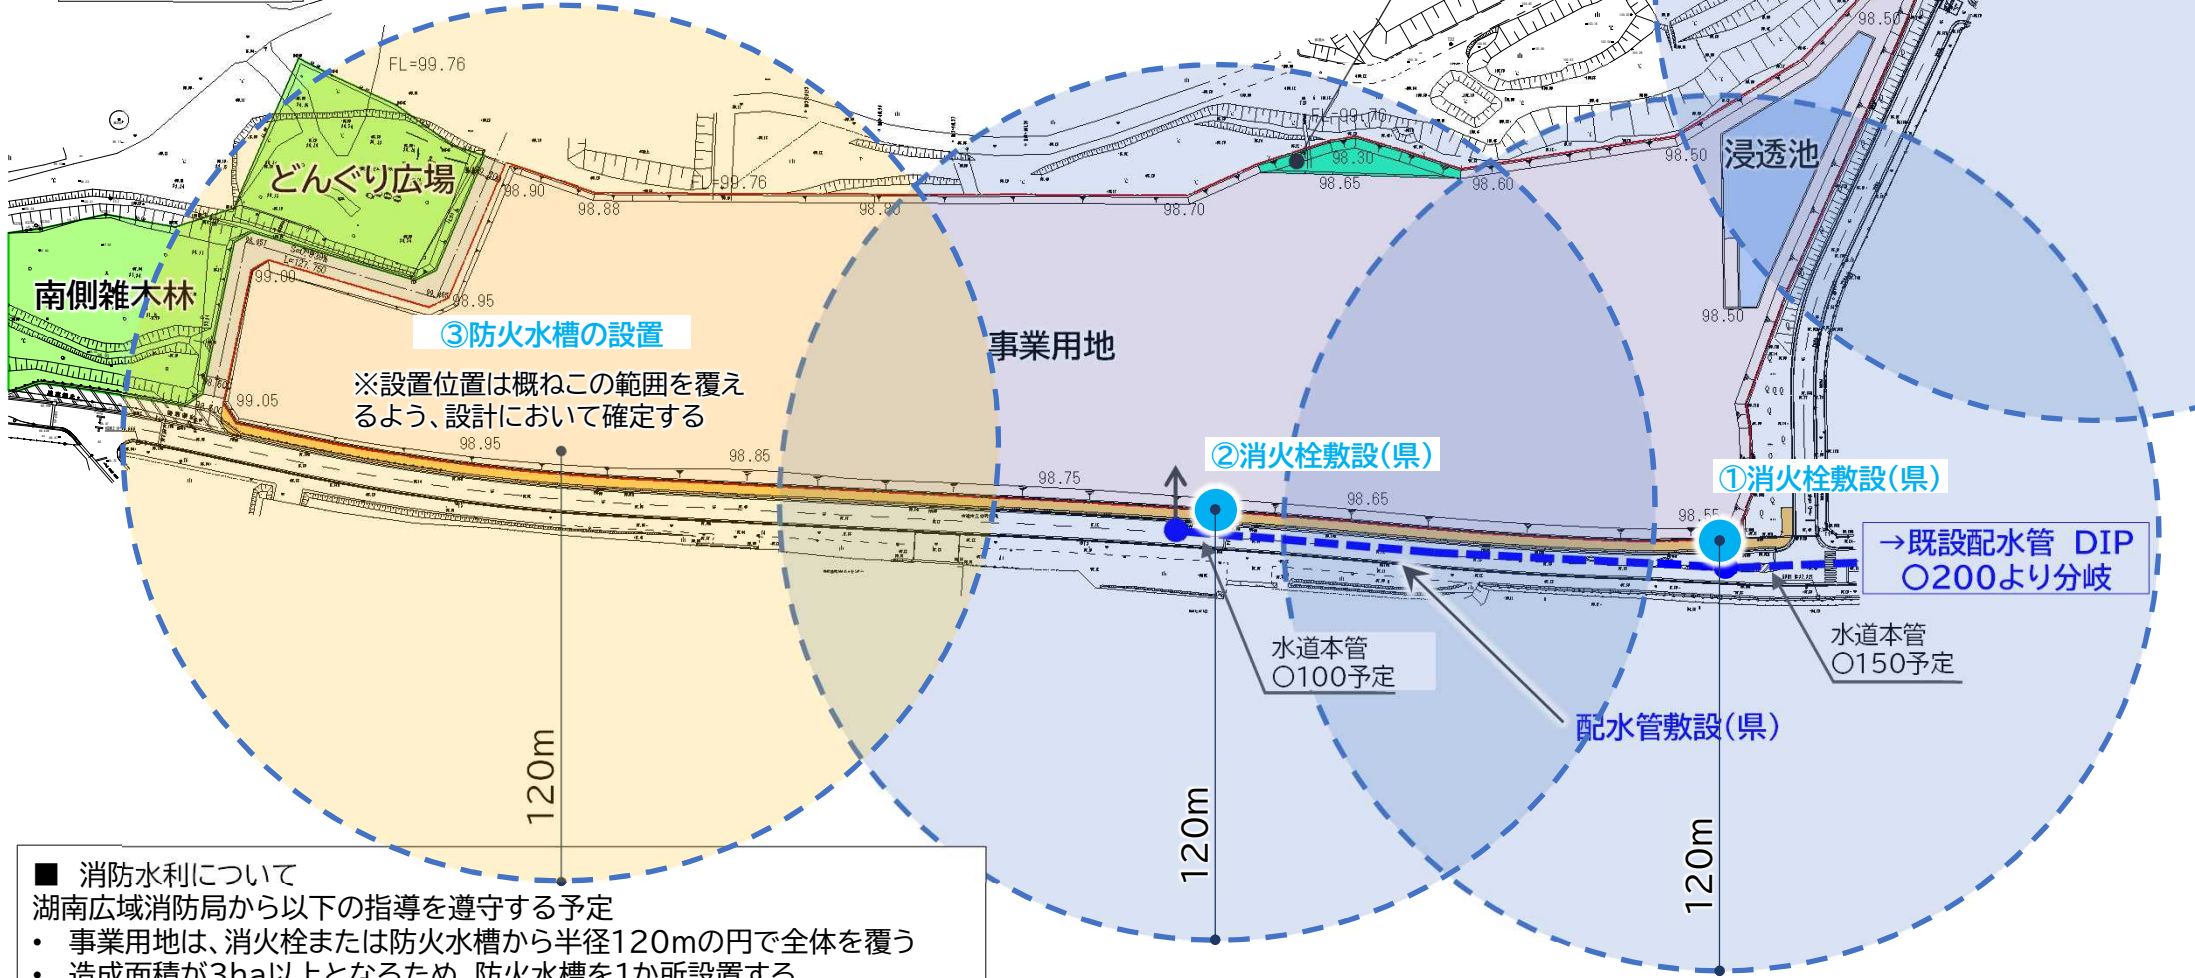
FL=99.76

どんぐり広場

98.90
98.88
98.90
FL=99.76
FL=99.70
98.30
98.65
98.60
98.70
98.50
98.50
浸透池

南側雑木林

99.00
98.95

③防火水槽の設置

※設置位置は概ねこの範囲を覆えるよう、設計において確定する

事業用地

99.05
98.95
98.85
98.75
98.65
98.55

②消火栓敷設(県)

①消火栓敷設(県)

→既設配水管 DIP ○200より分岐

水道本管 ○100予定

水道本管 ○150予定

配水管敷設(県)

120m

120m

120m

■ 消防水利について
湖南広域消防局から以下の指導を遵守する予定
• 事業用地は、消火栓または防火水槽から半径120mの円で全体を覆う
• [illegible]